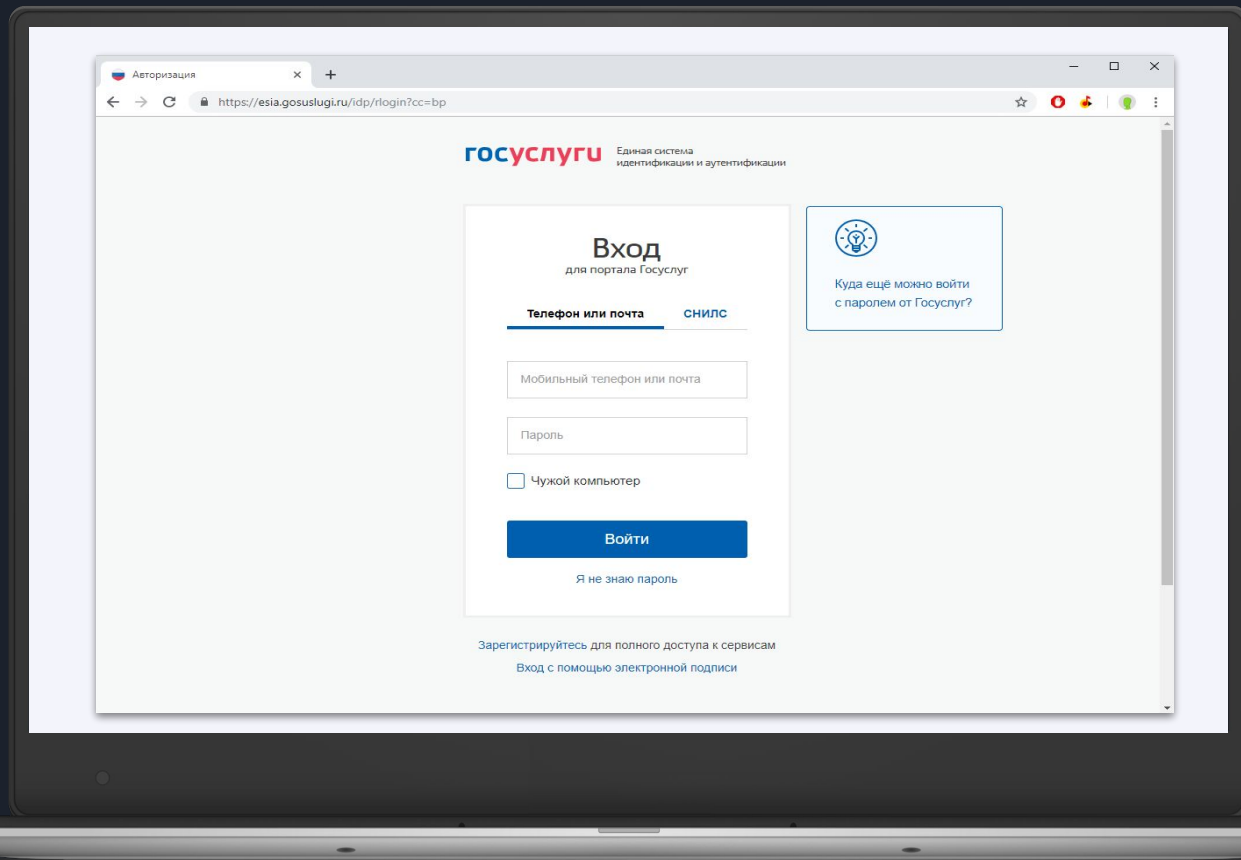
Авторизация

https://esia.gosuslugi.ru/idp/rlogin?cc=bp

госуслуги Единая система идентификации и аутентификации

Вход
для портала Госуслуг

Телефон или почта СНИЛС

Мобильный телефон или почта

Пароль

Чужой компьютер

Войти

Я не знаю пароль

Куда ещё можно войти с паролем от Госуслуг?

Зарегистрируйтесь для полного доступа к сервисам

Вход с помощью электронной подписи